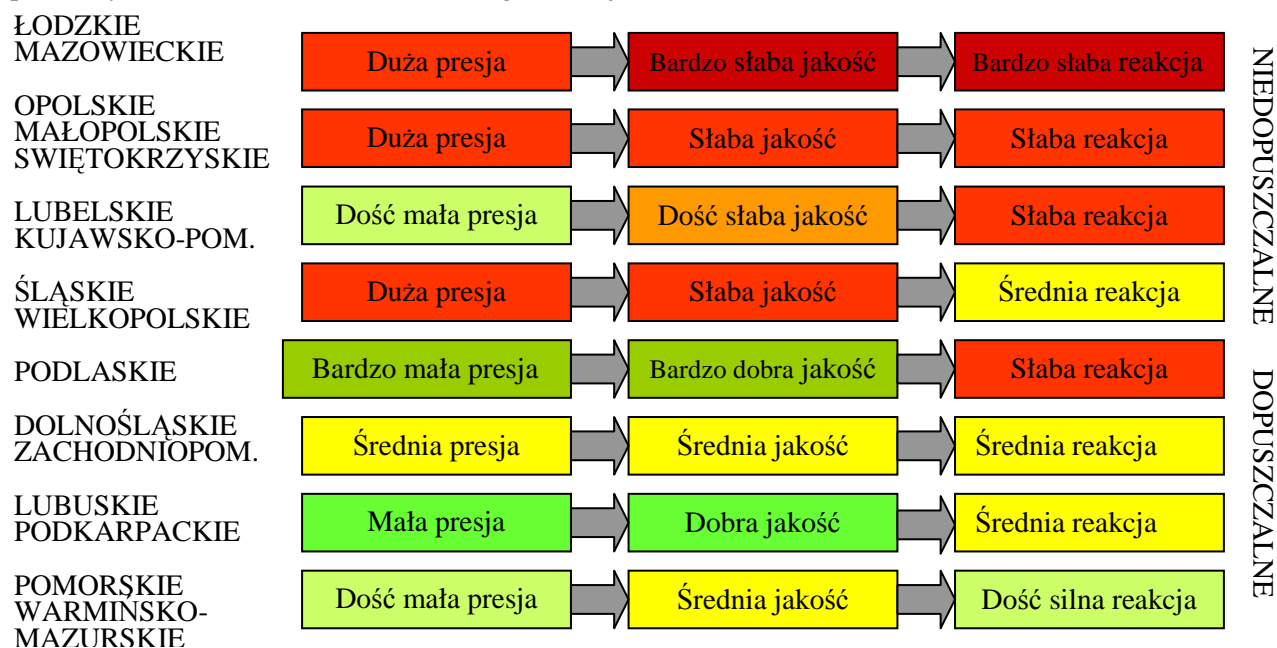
ŁODZKIE
MAZOWIECKIE

Duża presja

Bardzo słaba jakość

Bardzo słaba reakcja

OPOLSKIE
MAŁOPOLSKIE
SWIĘTOKRZYSKIE

Duża presja

Słaba jakość

Słaba reakcja

LUBELSKIE
KUJAWSKO-POM.

Dość mała presja

Dość słaba jakość

Słaba reakcja

ŚLĄSKIE
WIELKOPOLSKIE

Duża presja

Słaba jakość

Średnia reakcja

PODLASKIE

Bardzo mała presja

Bardzo dobra jakość

Słaba reakcja

DOLNOŚLĄSKIE
ZACHODNIOPOM.

Średnia presja

Średnia jakość

Średnia reakcja

LUBUSKIE
PODKARPACKIE

Mała presja

Dobra jakość

Średnia reakcja

POMORSKIE
WARMIŃSKO-
MAZURSKIE

Dość mała presja

Średnia jakość

Dość silna reakcja

NIEDOPUSZCZALNE

DOPUSZCZALNE